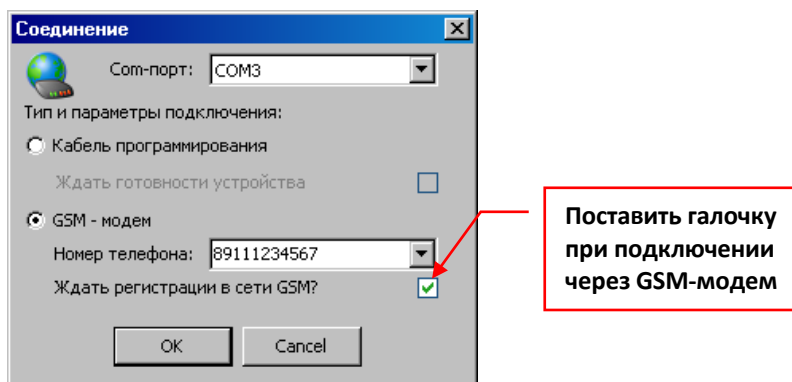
Соединение

Com-порт: COM3

Тип и параметры подключения:

Кабель программирования

Ждать готовности устройства

GSM - модем

Номер телефона: 89111234567

Ждать регистрации в сети GSM?

OK

Cancel

Поставить галочку при подключении через GSM-модем